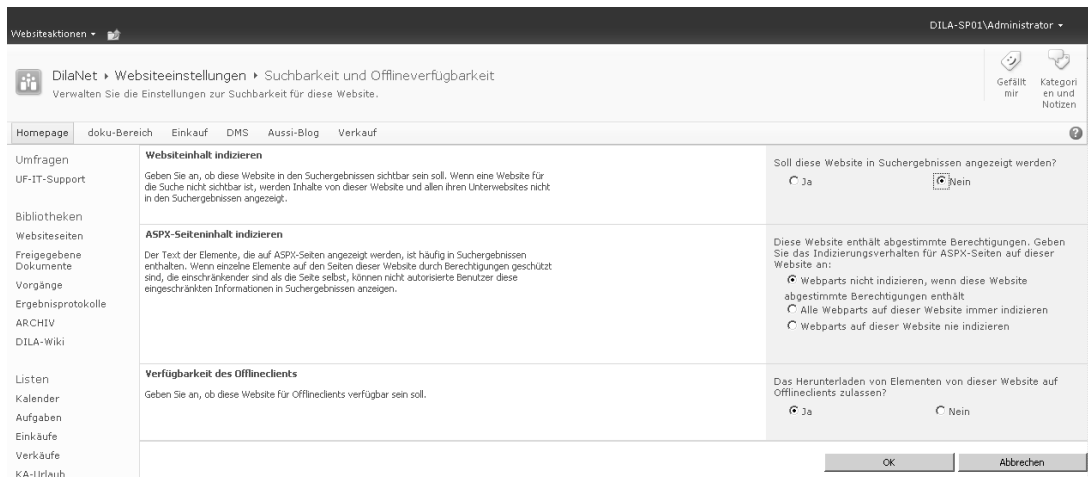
Websiteaktionen ▾

DILA-SP01\Administrator ▾

DilaNet ▸ Websiteeinstellungen ▸ Suchbarkeit und Offlineverfügbarkeit
Verwalten Sie die Einstellungen zur Suchbarkeit für diese Website.

Gefällt mir

Kategorien und Notizen

Homepage | doku-Bereich | Einkauf | DMS | Aussi-Blog | Verkauf

Umfragen
UF-IT-Support

Bibliotheken
Websiteseiten
Freigegebene Dokumente
Vorgänge
Ergebnisprotokolle
ARCHIV
DILA-Wiki

Listen
Kalender
Aufgaben
Einkäufe
Verkäufe
KA-Urlaub

Websiteinhalt indizieren

Geben Sie an, ob diese Website in den Suchergebnissen sichtbar sein soll. Wenn eine Website für die Suche nicht sichtbar ist, werden Inhalte von dieser Website und allen ihren Unterwebsites nicht in den Suchergebnissen angezeigt.

Soll diese Website in Suchergebnissen angezeigt werden?

Ja

Nein

ASPX-Seiteninhalt indizieren

Der Text der Elemente, die auf ASPX-Seiten angezeigt werden, ist häufig in Suchergebnissen enthalten. Wenn einzelne Elemente auf den Seiten dieser Website durch Berechtigungen geschützt sind, die einschränkender sind als die Seite selbst, können nicht autorisierte Benutzer diese eingeschränkten Informationen in Suchergebnissen anzeigen.

Diese Website enthält abgestimmte Berechtigungen. Geben Sie das Indizierungsverhalten für ASPX-Seiten auf dieser Website an:

Webparts nicht indizieren, wenn diese Website abgestimmte Berechtigungen enthält

Alle Webparts auf dieser Website immer indizieren

Webparts auf dieser Website nie indizieren

Verfügbarkeit des Offlineclients

Geben Sie an, ob diese Website für Offlineclients verfügbar sein soll.

Das Herunterladen von Elementen von dieser Website auf Offlineclients zulassen?

Ja

Nein

OK

Abbrechen